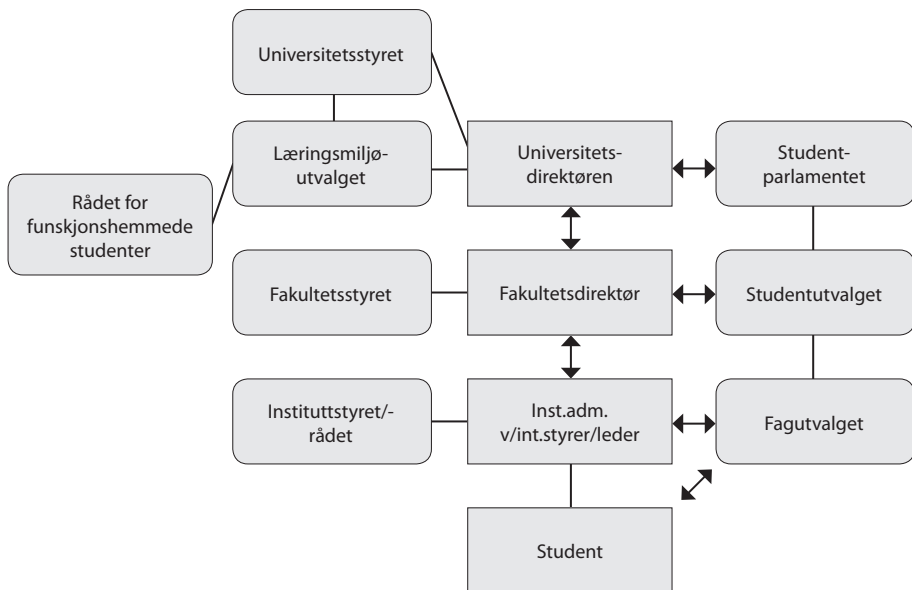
Universitetsstyret

Læringsmiljø-utvalget

Rådet for funskjonshemmede studenter

Universitets-direktøren

Student-parlamentet

Fakultetsstyret

Fakultetsdirektør

Studentutvalget

Instituttstyret/-rådet

Inst.adm. v/int.styrer/leder

Fagutvalget

Student